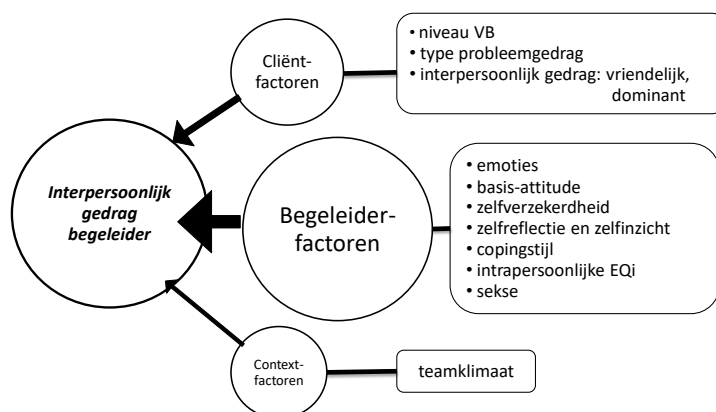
Cliënt-factoren

• niveau VB
• type probleemgedrag
• interpersoonlijk gedrag: vriendelijk, dominant

Interpersoonlijk gedrag begeleider

Begeleider-factoren

• emoties
• basis-attitude
• zelfverzekerdheid
• zelfreflectie en zelfinzicht
• copingstijl
• intrapersoonlijke EQi
• sekse

Context-factoren

teamklimaat